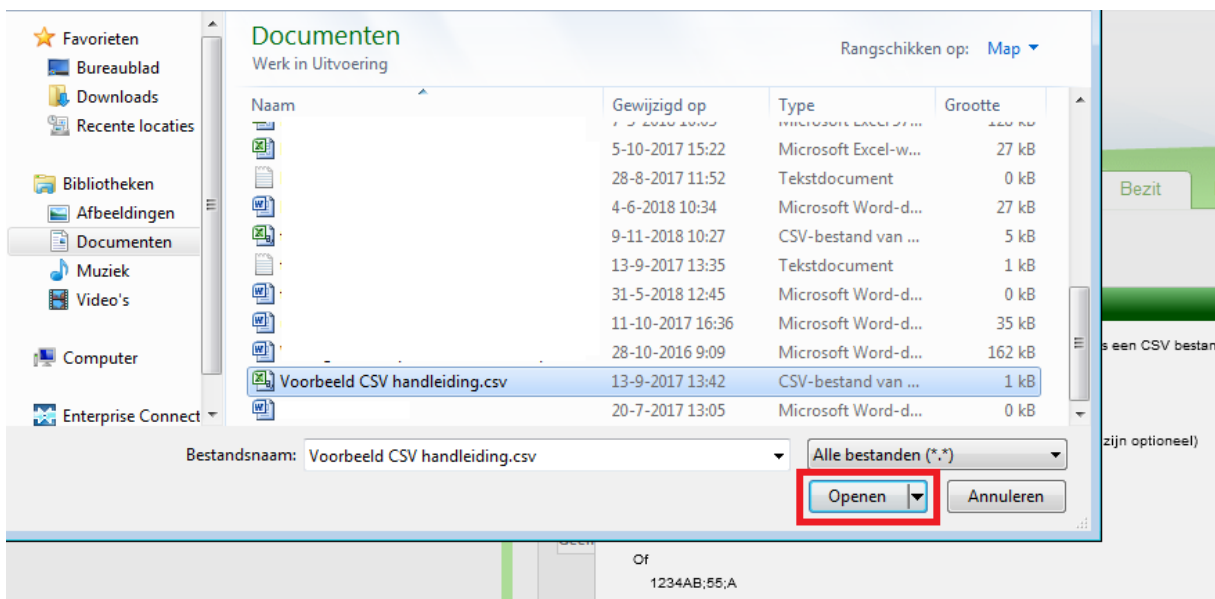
Favorieten
Bureaublad
Downloads
Recente locaties

Bibliotheken
Afbeeldingen
Documenten
Muziek
Video's

Computer

Enterprise Connect

Documenten
Werk in Uitvoering

Rangschikken op: Map

| Naam | Gewijzigd op | Type | Grootte |
|---|---|---|---|
| | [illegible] | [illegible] | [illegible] |
| | 5-10-2017 15:22 | Microsoft Excel-w... | 27 kB |
| | 28-8-2017 11:52 | Tekstdocument | 0 kB |
| | 4-6-2018 10:34 | Microsoft Word-d... | 27 kB |
| | 9-11-2018 10:27 | CSV-bestand van ... | 5 kB |
| | 13-9-2017 13:35 | Tekstdocument | 1 kB |
| | 31-5-2018 12:45 | Microsoft Word-d... | 0 kB |
| | 11-10-2017 16:36 | Microsoft Word-d... | 35 kB |
| | 28-10-2016 9:09 | Microsoft Word-d... | 162 kB |
| Voorbeeld CSV handleiding.csv | 13-9-2017 13:42 | CSV-bestand van ... | 1 kB |
| | 20-7-2017 13:05 | Microsoft Word-d... | 0 kB |

Bestandsnaam: Voorbeeld CSV handleiding.csv
Alle bestanden (*.*)
Openen
Annuleren

Bezit
s een CSV bestan
zijn optioneel)
Of
1234AB;55;A